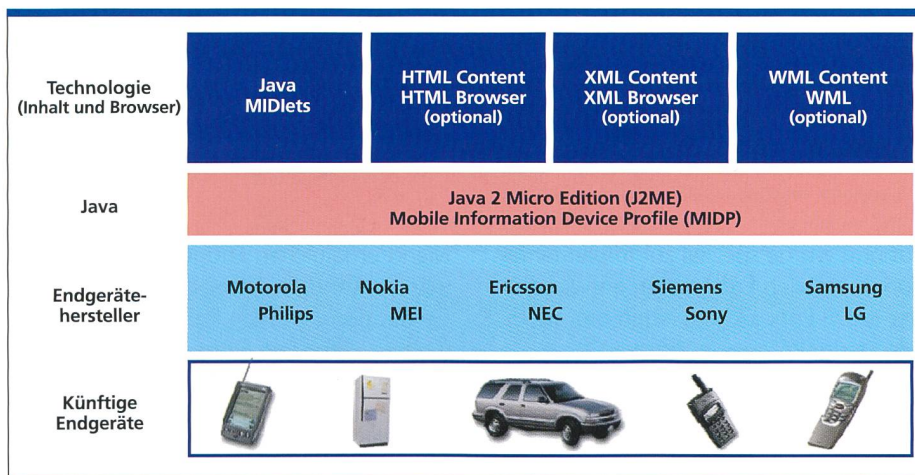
Technologie (Inhalt und Browser)

Java MIDlets

HTML Content HTML Browser (optional)

XML Content XML Browser (optional)

WML Content WML (optional)

Java

Java 2 Micro Edition (J2ME) Mobile Information Device Profile (MIDP)

Endgerätehersteller

Motorola Philips

Nokia MEI

Ericsson NEC

Siemens Sony

Samsung LG

Künftige Endgeräte